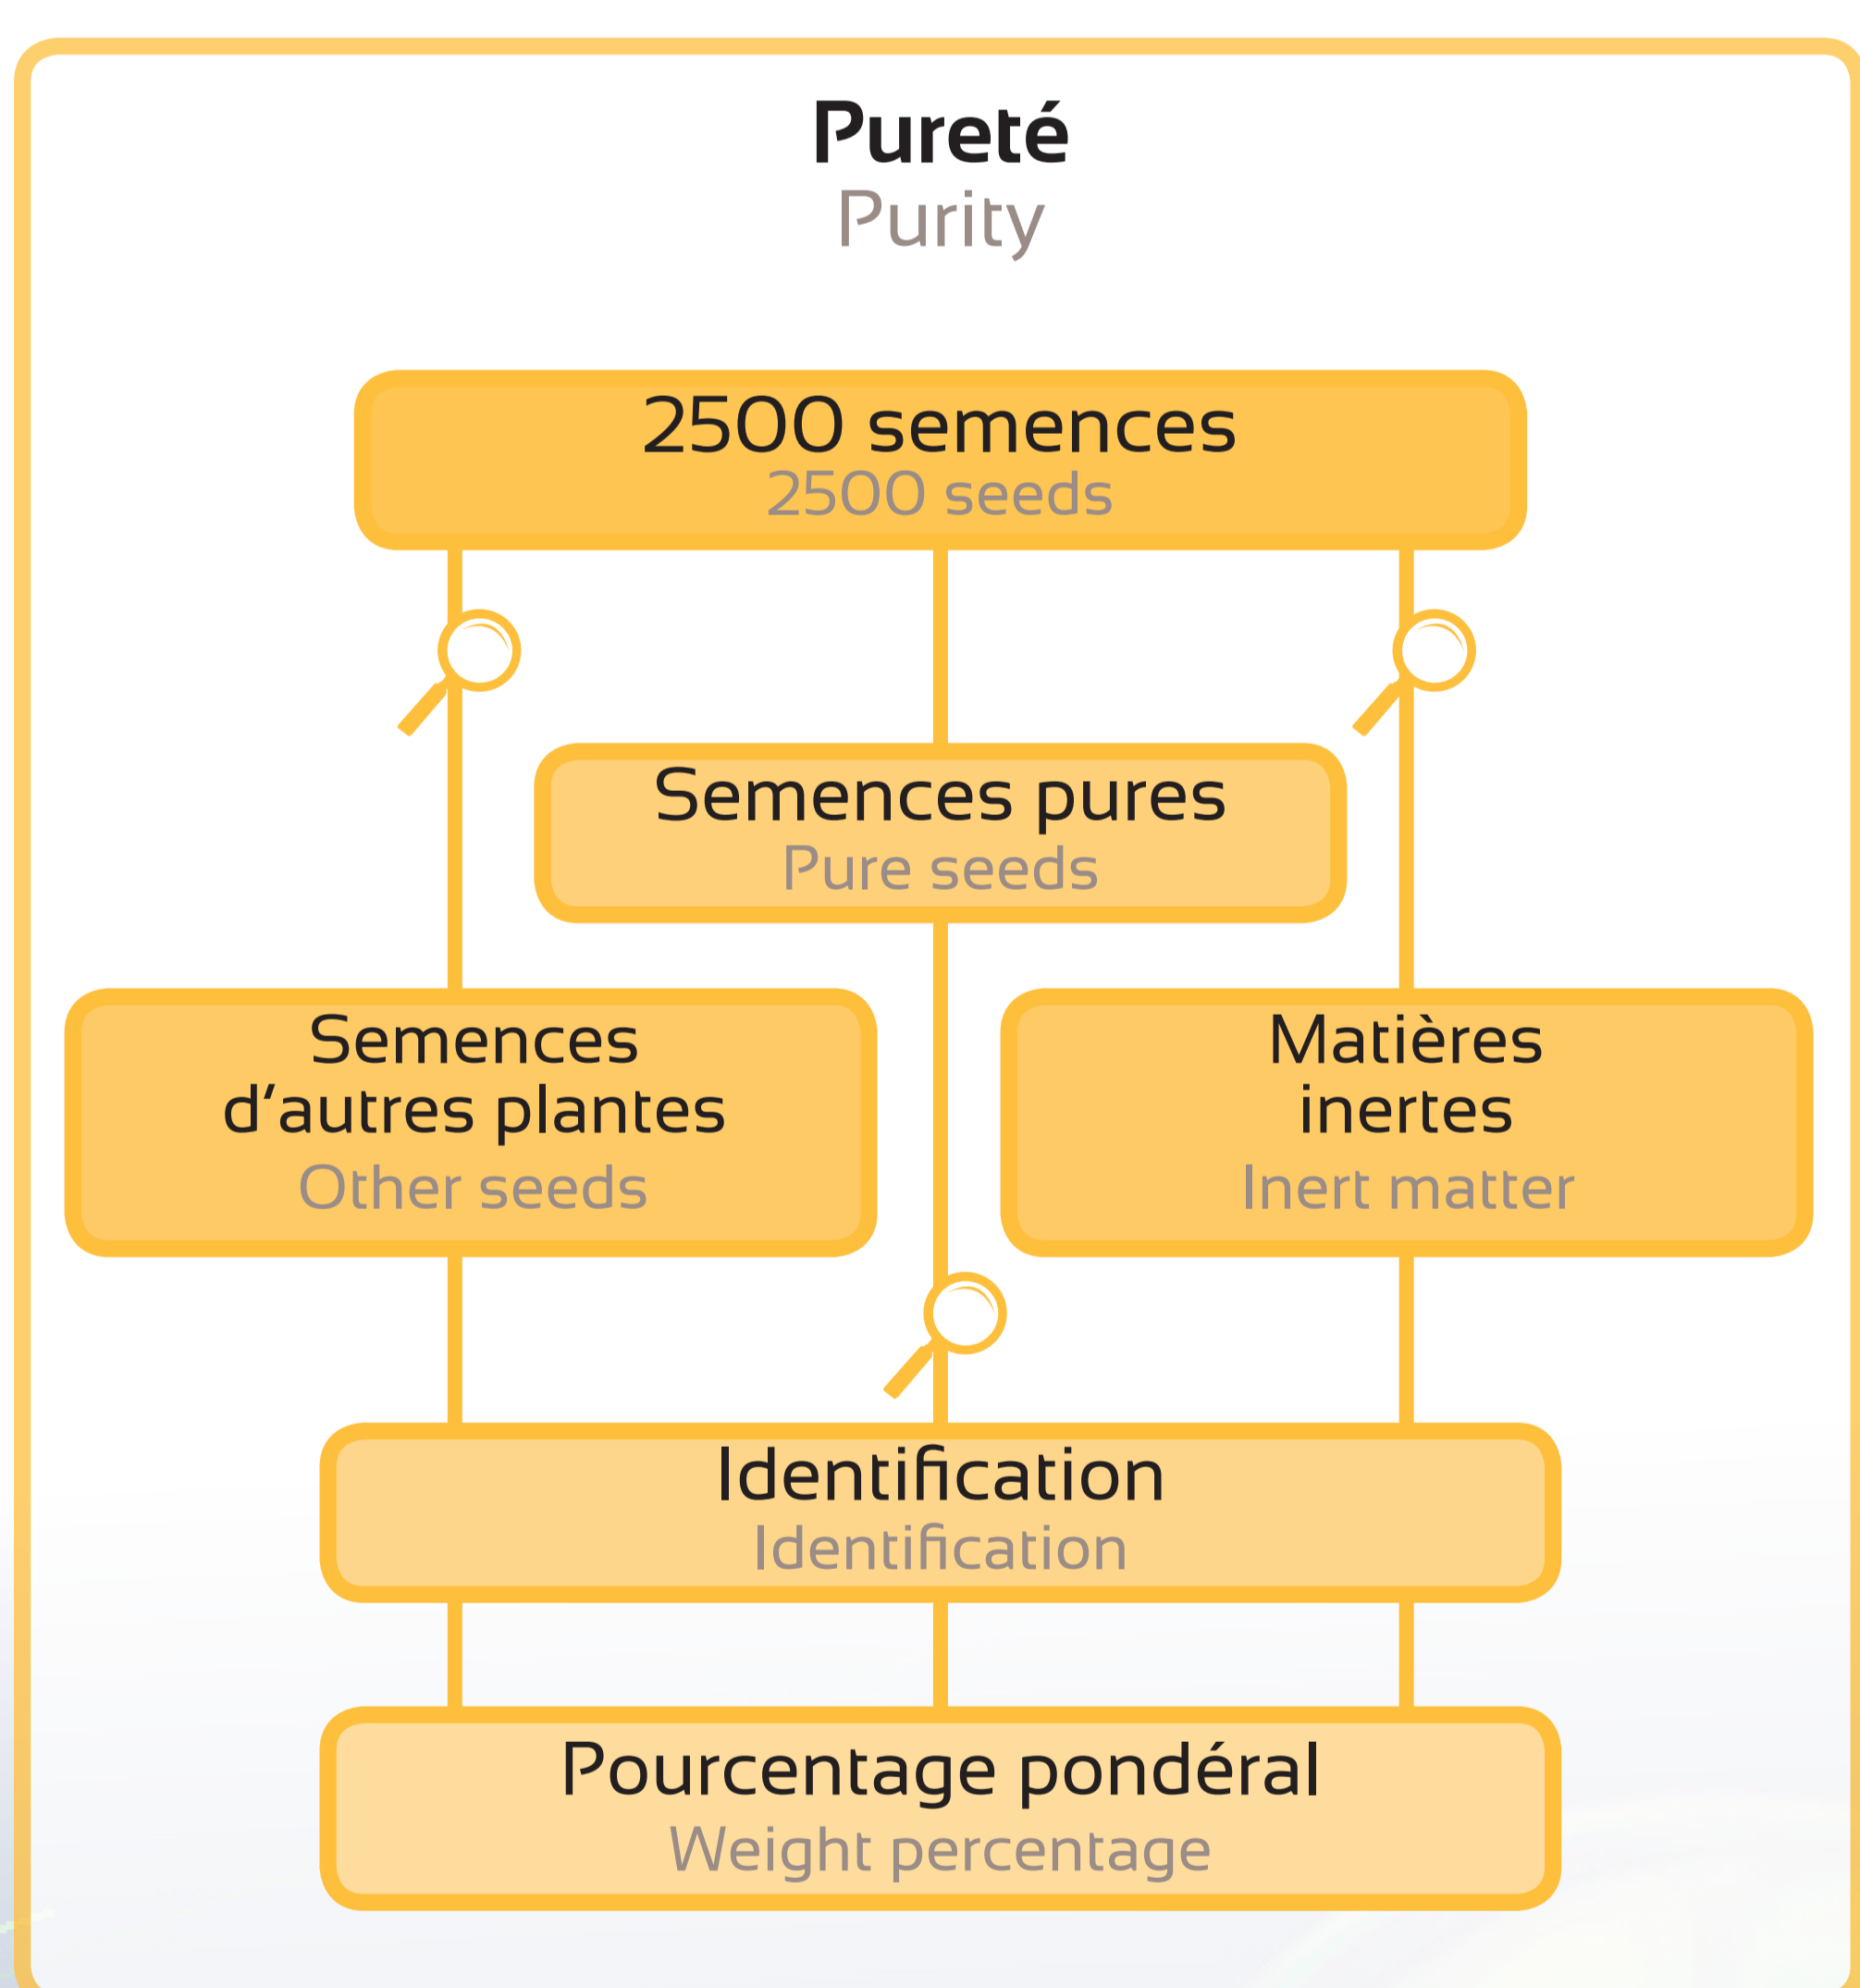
Pureté
Purity

2500 semences
2500 seeds

Semences pures
Pure seeds

Semences d’autres plantes
Other seeds

Matières inertes
Inert matter

Identification
Identification

Pourcentage pondéral
Weight percentage